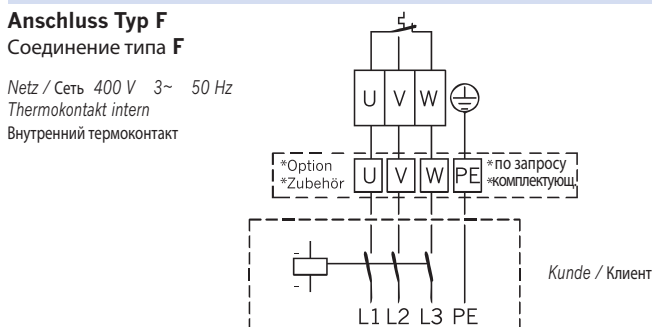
**Anschluss Typ F**
Соединение типа **F**

*Netz /* Сеть *400 V 3~ 50 Hz*
*Thermokontakt intern*
Внутренний термоконтакт

U V W

*Option
*Zubehör
U V W PE
*по запросу
*комплектующ

*Kunde /* Клиент

L1 L2 L3 PE